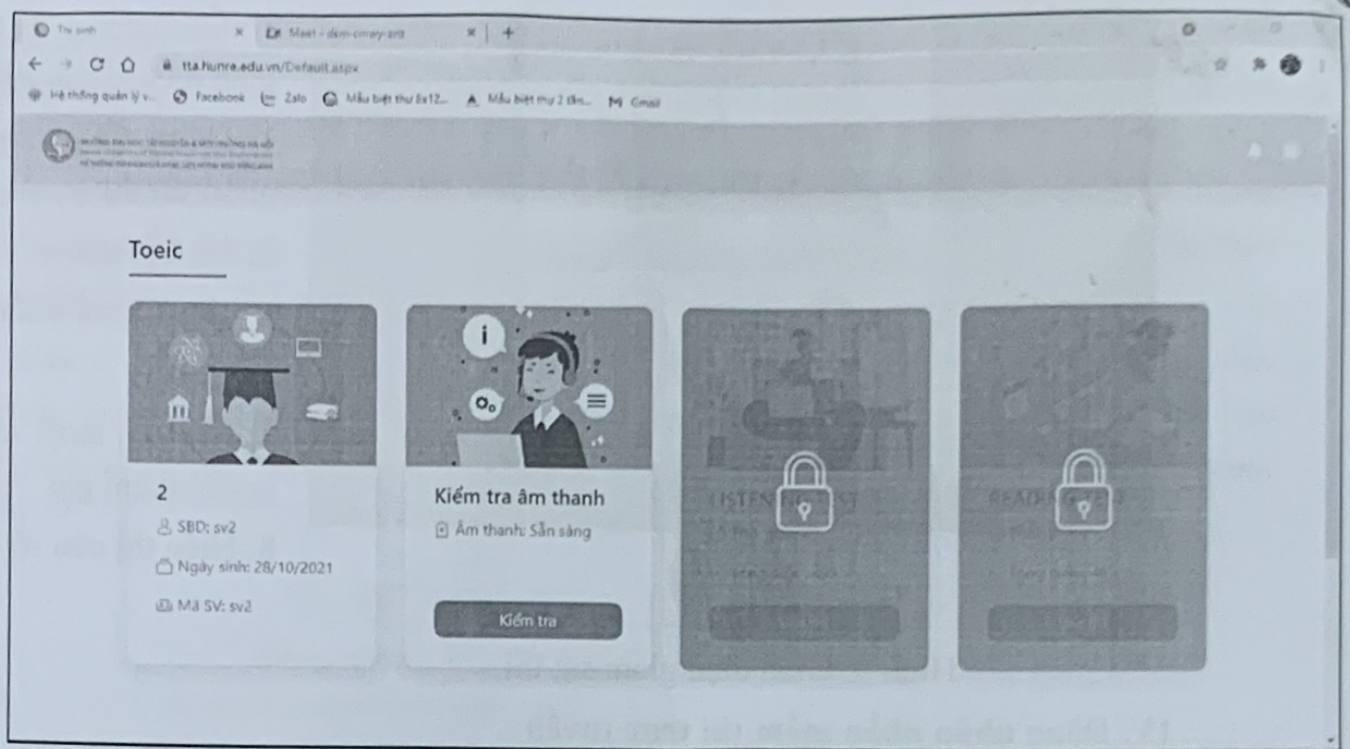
Thí sinh ×
Meet - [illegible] ×
+

tta.hunre.edu.vn/Default.aspx

Hệ thống quản lý v... Facebook Zalo Mẫu biệt thự 8x12... Mẫu biệt thự 2 tầ... Gmail

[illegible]

Toeic

2

SBD: sv2

Ngày sinh: 28/10/2021

Mã SV: sv2

Kiểm tra âm thanh

Âm thanh: Sẵn sàng

Kiểm tra

LISTEN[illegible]ST

READI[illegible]T

15. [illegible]